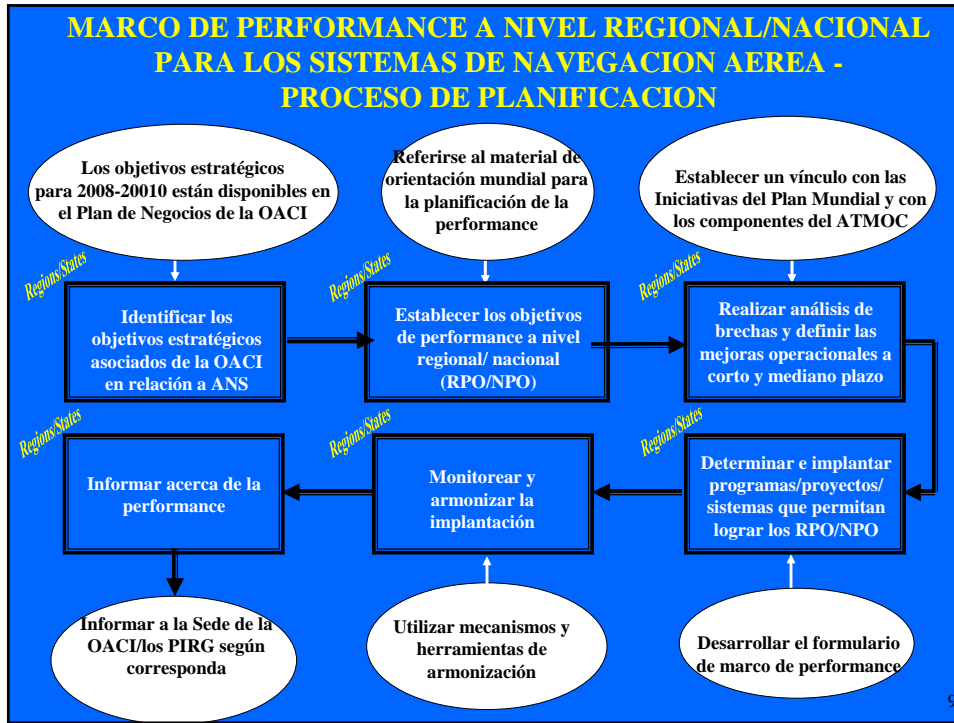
MARCO DE PERFORMANCE A NIVEL REGIONAL/NACIONAL PARA LOS SISTEMAS DE NAVEGACION AEREA - PROCESO DE PLANIFICACION

Los objetivos estratégicos para 2008-20010 están disponibles en el Plan de Negocios de la OACI

Referirse al material de orientación mundial para la planificación de la performance

Establecer un vínculo con las Iniciativas del Plan Mundial y con los componentes del ATMOC

Regions/States

Identificar los objetivos estratégicos asociados de la OACI en relación a ANS

Regions/States

Establecer los objetivos de performance a nivel regional/ nacional (RPO/NPO)

Regions/States

Realizar análisis de brechas y definir las mejoras operacionales a corto y mediano plazo

Regions/States

Informar acerca de la performance

Regions/States

Monitorear y armonizar la implantación

Regions/States

Determinar e implantar programas/proyectos/ sistemas que permitan lograr los RPO/NPO

Informar a la Sede de la OACI/los PIRG según corresponda

Utilizar mecanismos y herramientas de armonización

Desarrollar el formulario de marco de performance

9